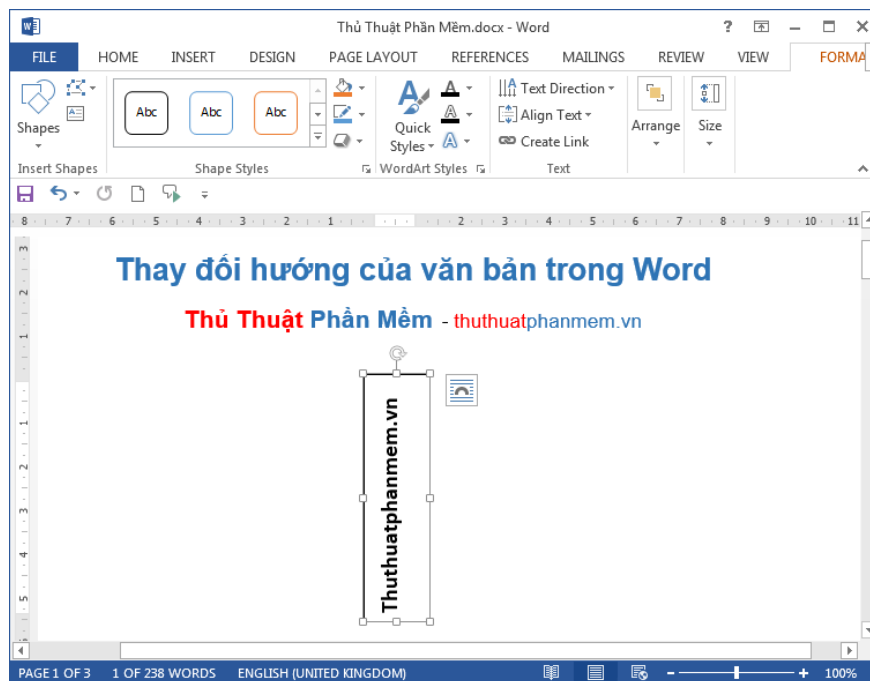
Thủ Thuật Phần Mềm.docx - Word

? – □ ×

FILE HOME INSERT DESIGN PAGE LAYOUT REFERENCES MAILINGS REVIEW VIEW FORMA

Shapes

Insert Shapes

Abc Abc Abc

Shape Styles

Quick Styles

WordArt Styles

Text Direction

Align Text

Create Link

Text

Arrange

Size

8 · 7 · 6 · 5 · 4 · 3 · 2 · 1 · 1 · 2 · 3 · 4 · 5 · 6 · 7 · 8 · 9 · 10 · 11

Thay đổi hướng của văn bản trong Word

Thủ Thuật Phần Mềm - thuthuatphanmem.vn

Thuthuatphanmem.vn

PAGE 1 OF 3 1 OF 238 WORDS ENGLISH (UNITED KINGDOM) 100%